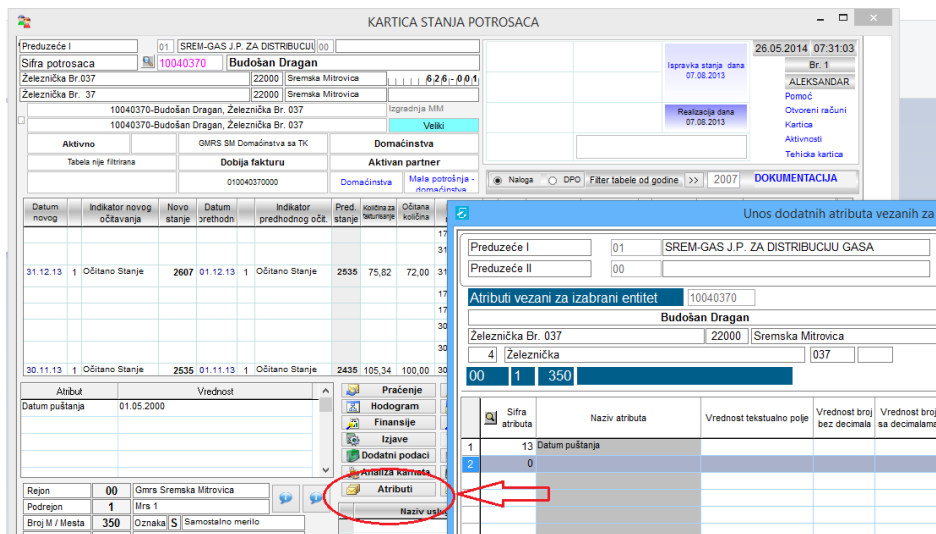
KARTICA STANJA POTROSACA

Preduzeće I | 01 | SREM-GAS J.P. ZA DISTRIBUCIJU | 00
Sifra potrosaca | 10040370 | Budošan Dragan
Železnička Br.037 | 22000 | Sremska Mitrovica | 626 - 001
Železnička Br. 37 | 22000 | Sremska Mitrovica
10040370-Budošan Dragan, Železnička Br. 037 | Izgradnja MM
10040370-Budošan Dragan, Železnička Br. 037 | Veliki
Aktivno | GMRS SM Domaćinstva sa TK | Domaćinstva
Tabela nije filtrirana | Dobija fakturu | Aktivan partner
010040370000 | Domaćinstva | Mala potrošnja - domaćinstva

Ispravka stanja dana 07.08.2013
Realizacija dana 07.08.2013
26.05.2014 07:31:03
Br. 1
ALEKSANDAR
Pomoć
Otvoreni računi
Kartica
Aktivnosti
Tehička kartica

Naloga DPO Filter tabele od godine >> 2007 DOKUMENTACIJA

| Datum novog | Indikator novog očitavanja | Novo stanje | Datum prethodn | Indikator prethodnog očit. | Pred. stanje | Količina za fakturisanje | Očitana količina |
|---|---|---|---|---|---|---|---|
| 31.12.13 | 1 Očitano Stanje | 2607 | 01.12.13 | 1 Očitano Stanje | 2535 | 75,82 | 72,00 |
| 30.11.13 | 1 Očitano Stanje | 2535 | 01.11.13 | 1 Očitano Stanje | 2435 | 105,34 | 100,00 |

17
31
31
17
17
30
30
31

| Atribut | Vrednost |
|---|---|
| Datum puštanja | 01.05.2000 |

Praćenje
Hodogram
Finansije
Izjave
Dodatni podaci
Analiza kamata
Atributi
Naziv uslu

Rejon | 00 | Gmrs Sremska Mitrovica
Podrejon | 1 | Mrs 1
Broj M / Mesta | 350 | Oznaka | S | Samostalno merilo

Unos dodatnih atributa vezanih za

Preduzeće I | 01 | SREM-GAS J.P. ZA DISTRIBUCIJU GASA
Preduzeće II | 00
Atributi vezani za izabrani entitet | 10040370
Budošan Dragan
Železnička Br. 037 | 22000 | Sremska Mitrovica
4 | Železnička | 037
00 | 1 | 350

| | Sifra atributa | Naziv atributa | Vrednost tekstualno polje | Vrednost broj bez decimala | Vrednost broj sa decimalama |
|---|---|---|---|---|---|
| 1 | 13 | Datum puštanja | | | |
| 2 | 0 | | | | |